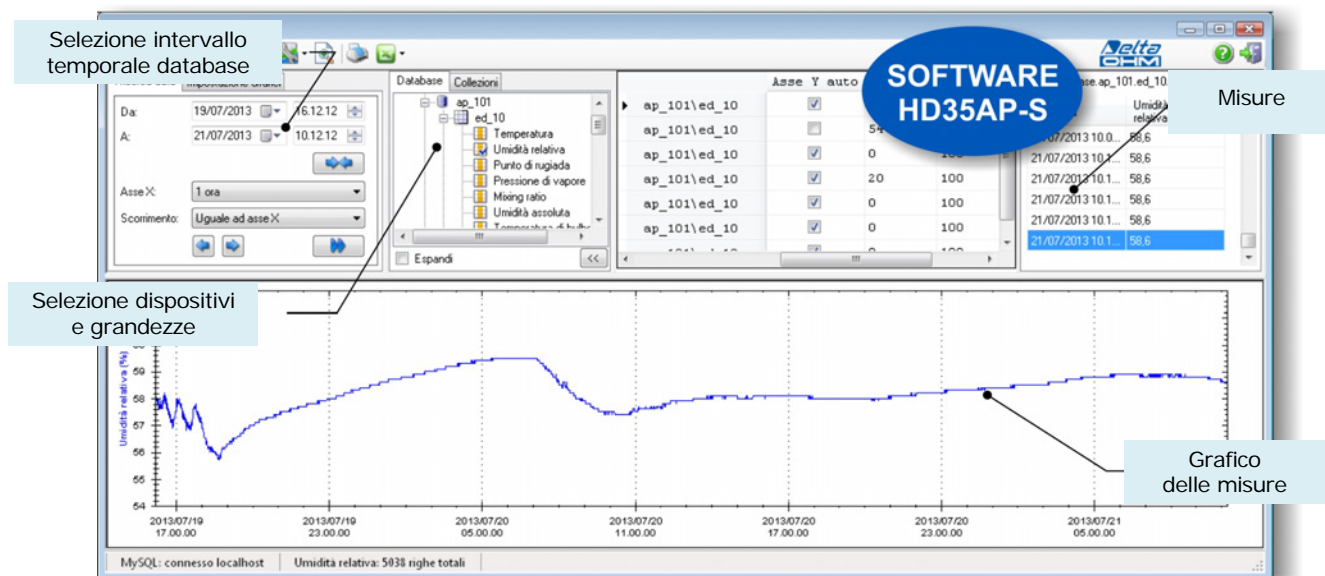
Selezione intervallo temporale database

Delta OHM

SOFTWARE HD35AP-S

Misure

Impostazioni grafici

Da: 19/07/2013 16.12.12
A: 21/07/2013 10.12.12

Asse X: 1 ora
Scorrimento: Uguale ad asse X

Database | Collezioni

ap_101
ed_10
Temperatura
Umidità relativa
Punto di rugiada
Pressione di vapore
Mixing ratio
Umidità assoluta
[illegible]

Espandi

Asse Y auto

| | Asse Y auto | | |
|---|---|---|---|
| ap_101\ed_10 | ☑ | | |
| ap_101\ed_10 | ☐ | 54 | |
| ap_101\ed_10 | ☑ | 0 | 100 |
| ap_101\ed_10 | ☑ | 20 | 100 |
| ap_101\ed_10 | ☑ | 0 | 100 |
| ap_101\ed_10 | ☑ | 0 | 100 |

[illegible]ase.ap_101.ed_10.

| | Umidità relativa |
|---|---|
| 21/07/2013 10.0... | 58,6 |
| 21/07/2013 10.1... | 58,6 |
| 21/07/2013 10.1... | 58,6 |
| 21/07/2013 10.1... | 58,6 |
| 21/07/2013 10.1... | 58,6 |
| 21/07/2013 10.1... | 58,6 |

Selezione dispositivi e grandezze

Umidità relativa (%)

59
58
57
56
55
54

Grafico delle misure

2013/07/19 17.00.00
2013/07/19 23.00.00
2013/07/20 05.00.00
2013/07/20 11.00.00
2013/07/20 17.00.00
2013/07/20 23.00.00
2013/07/21 05.00.00

MySQL: connesso localhost | Umidità relativa: 5038 righe totali